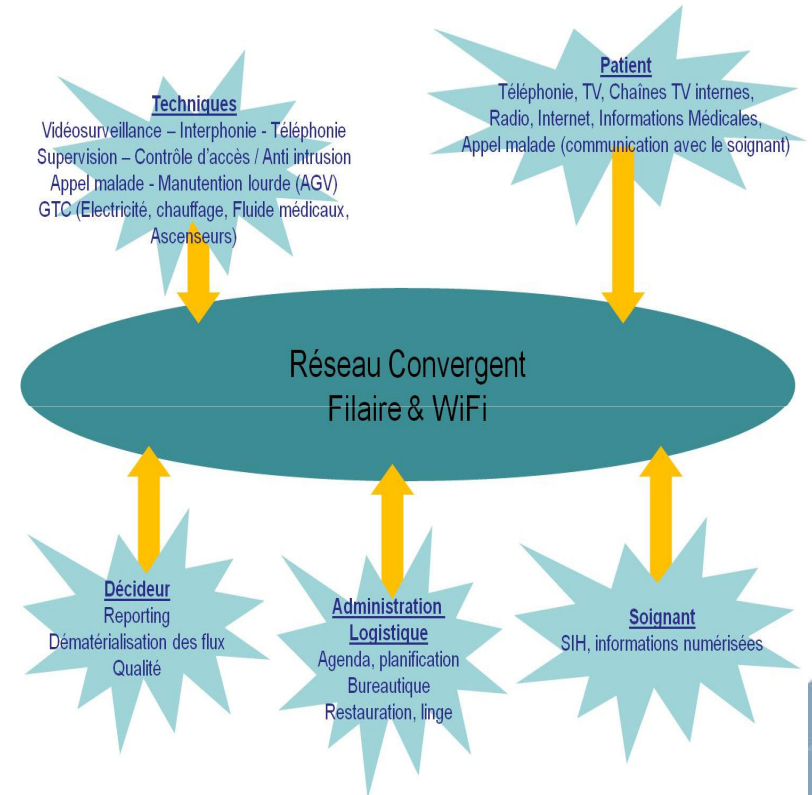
Techniques
Vidéosurveillance – Interphonie - Téléphonie
Supervision – Contrôle d'accès / Anti intrusion
Appel malade - Manutention lourde (AGV)
GTC (Electricité, chauffage, Fluide médicaux, Ascenseurs)

Patient
Téléphonie, TV, Chaînes TV internes, Radio, Internet, Informations Médicales, Appel malade (communication avec le soignant)

Réseau Convergent
Filaire & WiFi

Décideur
Reporting
Dématérialisation des flux
Qualité

Administration Logistique
Agenda, planification
Bureautique
Restauration, linge

Soignant
SIH, informations numérisées